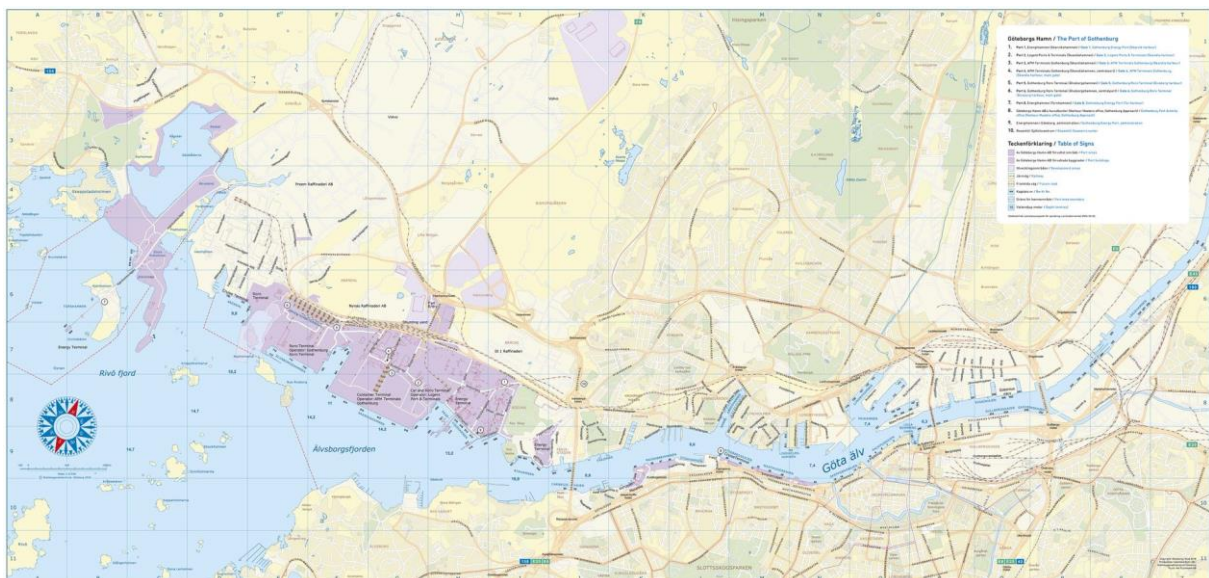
Göteborgs Hamn / The Port of Gothenburg

Teckenförklaring / Table of Signs

Rivö fjord

Älvsborgsfjorden

Göta älv

Energy Terminal

Skandiahamnen

Preem Raffinaderi AB

Nynäs Raffinaderi AB

St 1 Raffinaderi

Container Terminal

Ro/Ro Terminal

SLOTTSSKOGSPARKEN

A B C D E F G H I J K L M N O P Q R S T

1 2 3 4 5 6 7 8 9 10 11 12

14,7

14,1

13,2

12,5

9,5